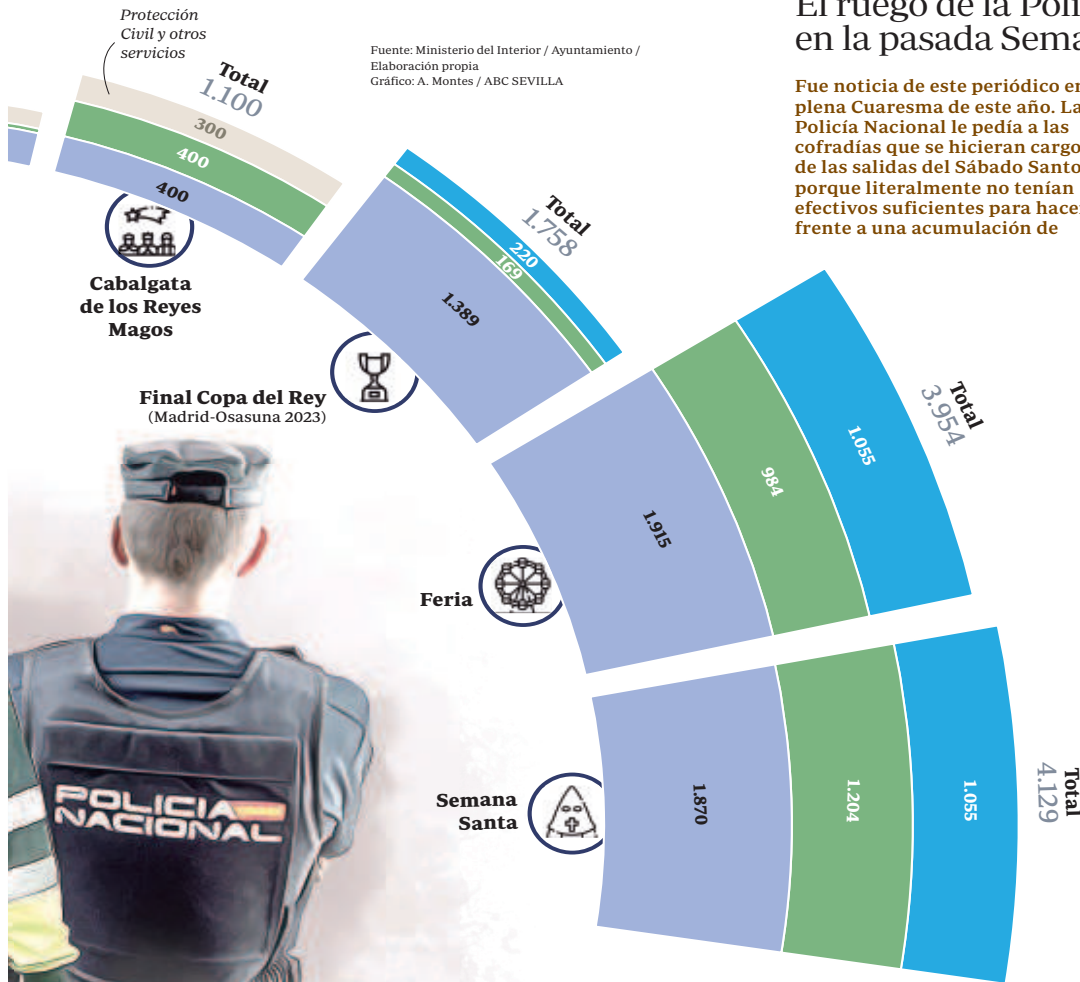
Protección Civil y otros servicios

Fuente: Ministerio del Interior / Ayuntamiento / Elaboración propia
Gráfico: A. Montes / ABC SEVILLA

El ruego de la Poli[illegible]
en la pasada Sema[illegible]

Fue noticia de este periódico en plena Cuaresma de este año. La Policía Nacional le pedía a las cofradías que se hicieran cargo de las salidas del Sábado Santo porque literalmente no tenían efectivos suficientes para hacer frente a una acumulación de

Total
1.100
300
400
400

Cabalgata de los Reyes Magos

Total
1.758
220
169
1.389

Final Copa del Rey
(Madrid-Osasuna 2023)

Total
3.954
1.055
984
1.915

Feria

Total
4.129
1.870
1.204
1.055

Semana Santa

POLICIA NACIONAL